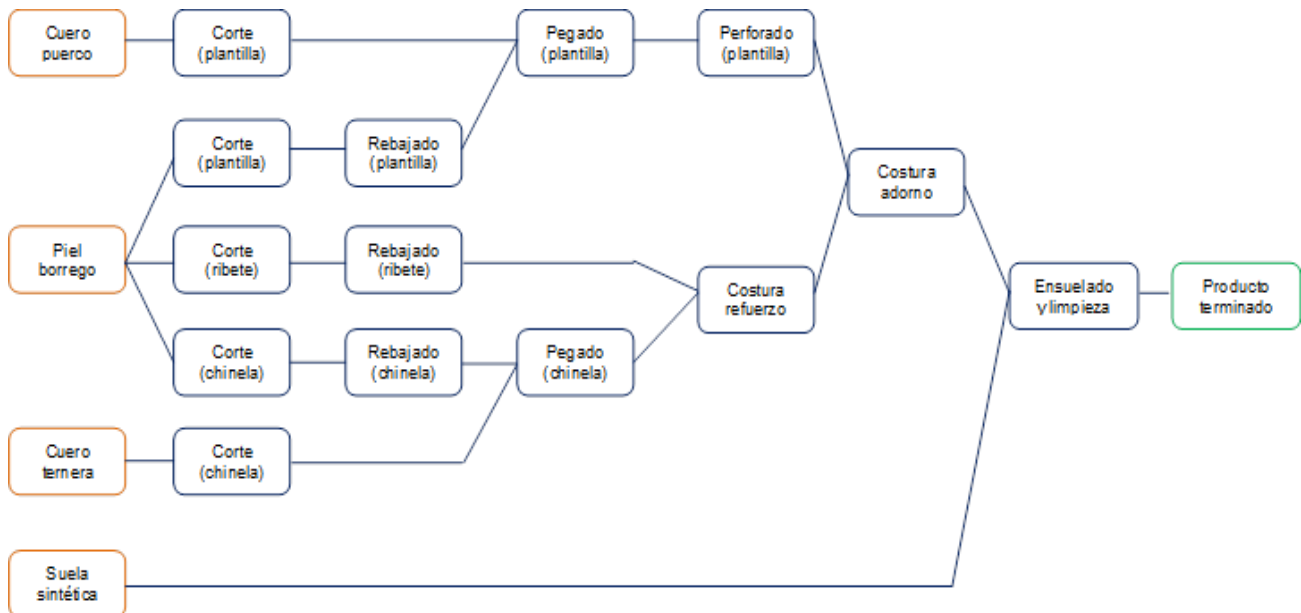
Cuero puerco

Corte (plantilla)

Pegado (plantilla)

Perforado (plantilla)

Corte (plantilla)

Rebajado (plantilla)

Costura adorno

Piel borrego

Corte (ribete)

Rebajado (ribete)

Costura refuerzo

Ensuelado y limpieza

Producto terminado

Corte (chinela)

Rebajado (chinela)

Pegado (chinela)

Cuero ternera

Corte (chinela)

Suela sintética